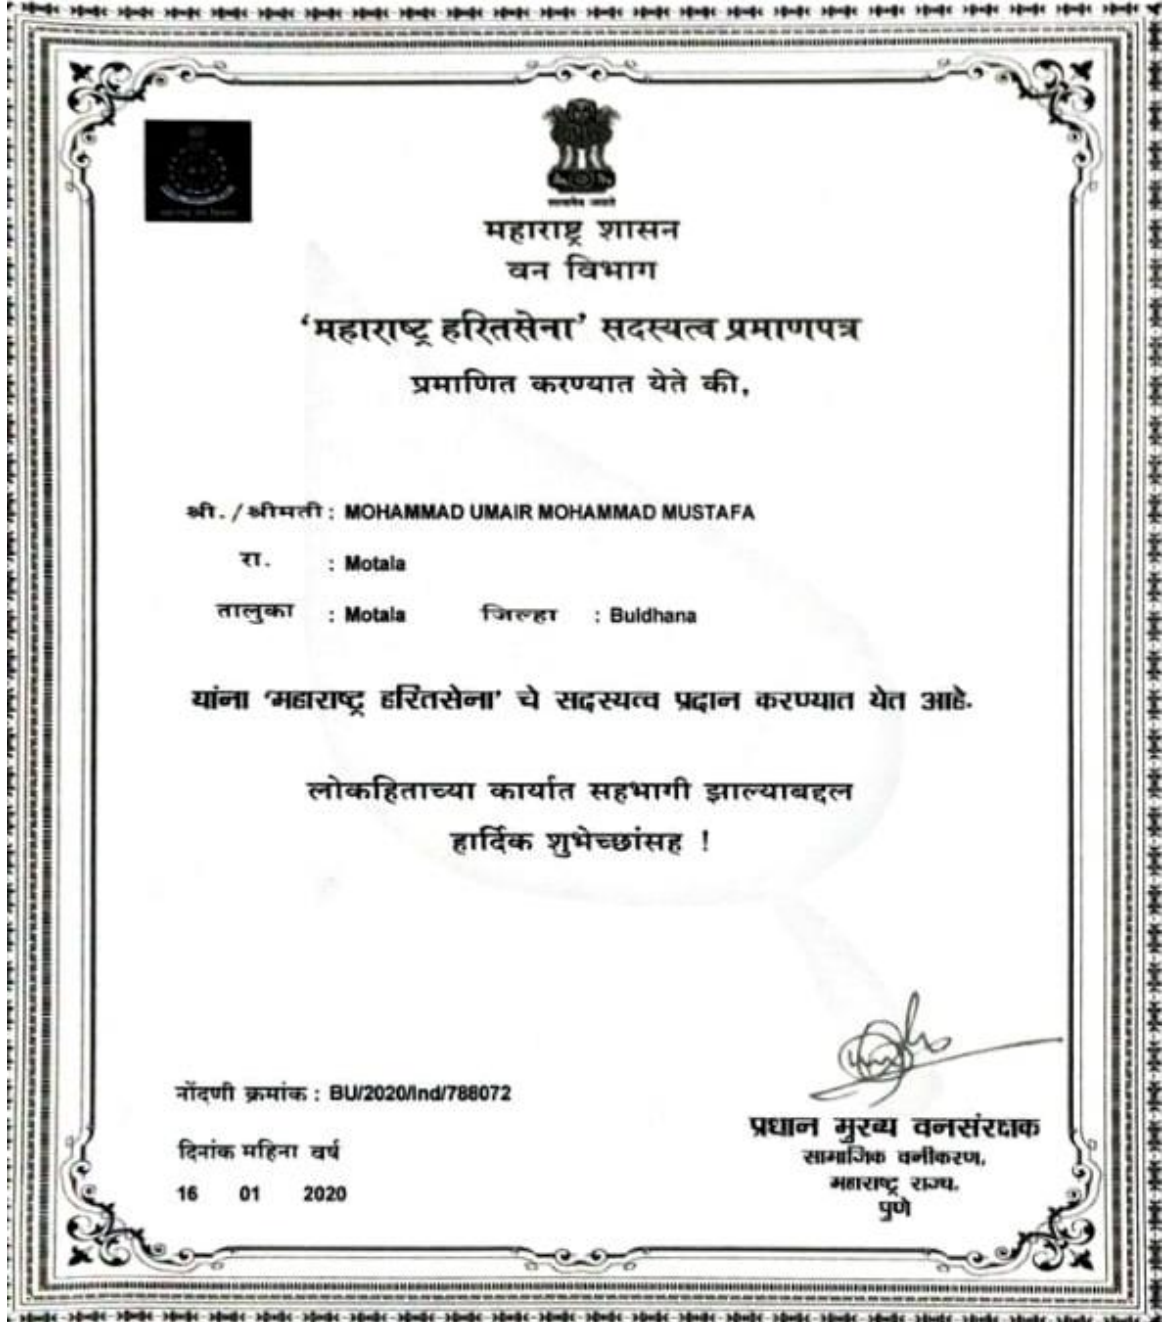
सत्यमेव जयते

महाराष्ट्र शासन
वन विभाग

'महाराष्ट्र हरितसेना' सदस्यत्व प्रमाणपत्र

प्रमाणित करण्यात येते की,

श्री./श्रीमती : MOHAMMAD UMAIR MOHAMMAD MUSTAFA

रा. : Motala

तालुका : Motala जिल्हा : Buldhana

यांना 'महाराष्ट्र हरितसेना' चे सदस्यत्व प्रदान करण्यात येत आहे.

लोकहिताच्या कार्यात सहभागी झाल्याबद्दल
हार्दिक शुभेच्छांसह !

नोंदणी क्रमांक : BU/2020/Ind/788072

दिनांक महिना वर्ष
16 01 2020

प्रधान मुख्य वनसंरक्षक
सामाजिक वनीकरण,
महाराष्ट्र राज्य,
पुणे